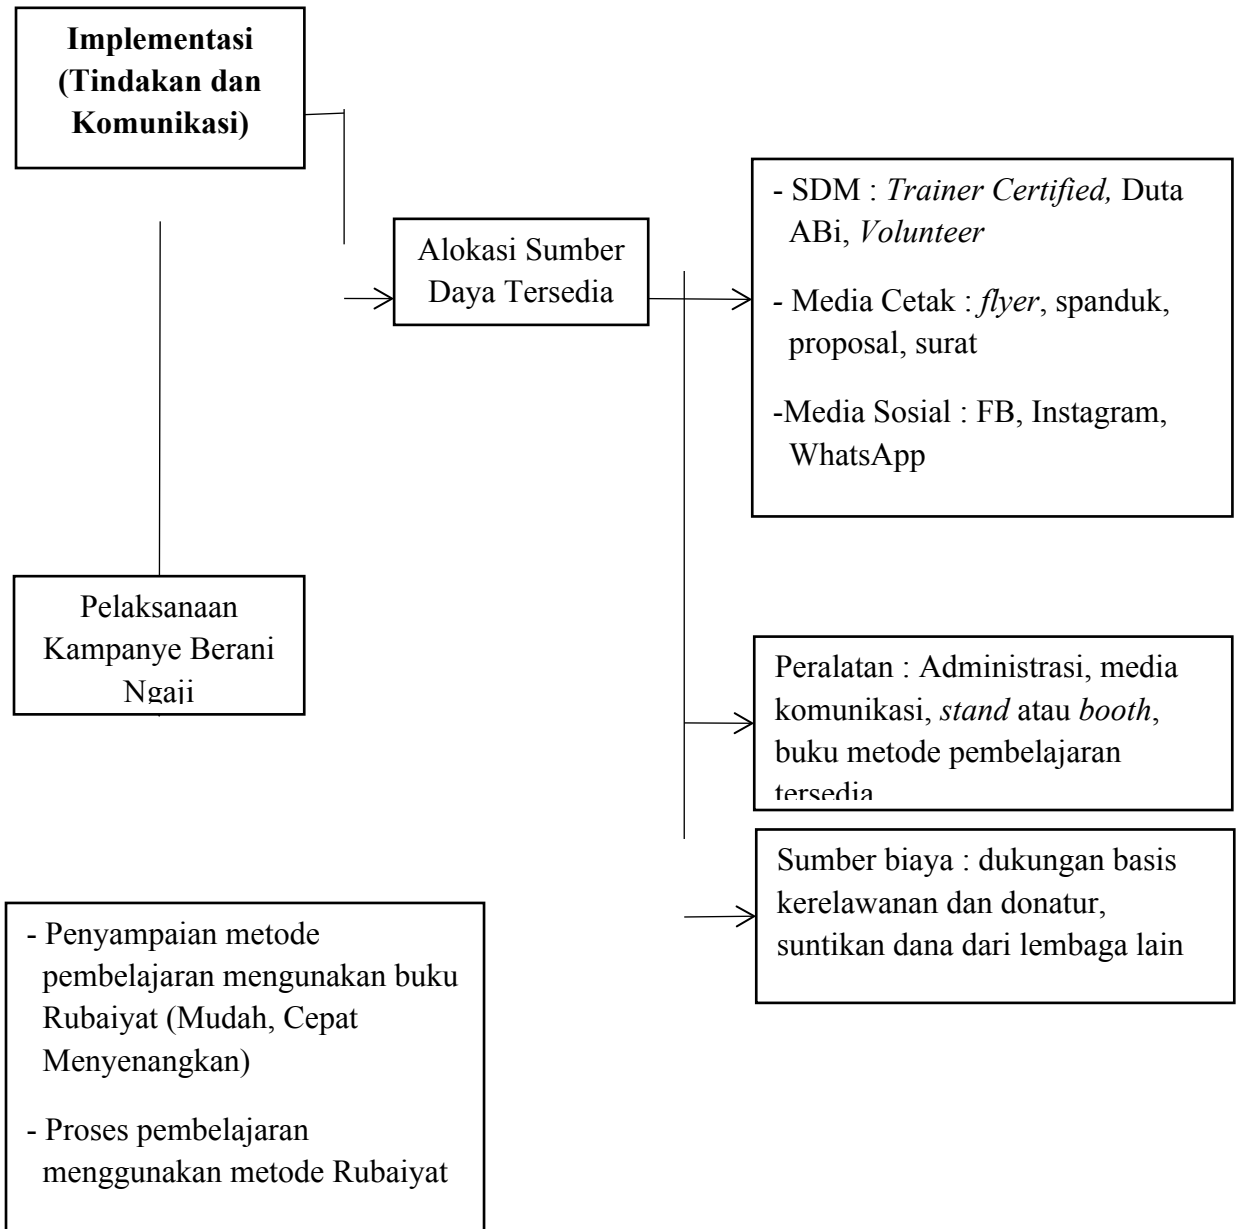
**Implementasi (Tindakan dan Komunikasi)**

Alokasi Sumber Daya Tersedia

- SDM : *Trainer Certified,* Duta ABi, *Volunteer*

- Media Cetak : *flyer*, spanduk, proposal, surat

-Media Sosial : FB, Instagram, WhatsApp

Pelaksanaan Kampanye Berani Ngaji

Peralatan : Administrasi, media komunikasi, *stand* atau *booth*, buku metode pembelajaran tersedia

Sumber biaya : dukungan basis kerelawanan dan donatur, suntikan dana dari lembaga lain

- Penyampaian metode pembelajaran mengunakan buku Rubaiyat (Mudah, Cepat Menyenangkan)

- Proses pembelajaran menggunakan metode Rubaiyat